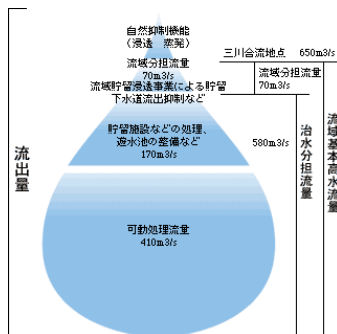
自然抑制機能
（浸透　蒸発）

流域分担流量
70m3/s
流域貯留浸透事業による貯留
下水道流出抑制など

貯留施設などの処理、
遊水池の整備など
170m3/s

可動処理流量
410m3/s

流出量

三川合流地点　650m3/s

流域分担流量
70m3/s

580m3/s

治水分担流量

流域基本高水流量